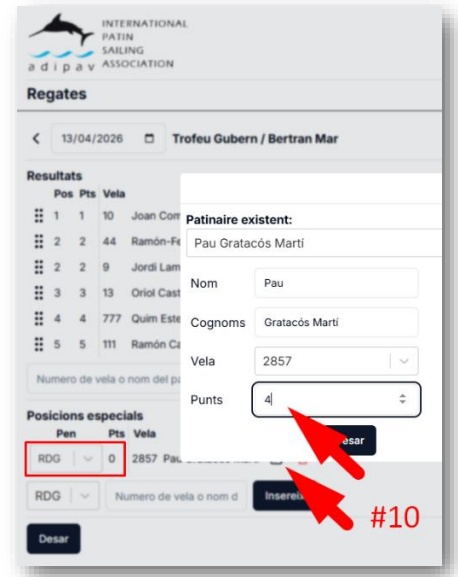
adipav
INTERNATIONAL PATIN SAILING ASSOCIATION

Regates

< 13/04/2026 Trofeu Gubern / Bertran Mar

Resultats

| | Pos | Pts | Vela | |
|---|---|---|---|---|
| ⠿ | 1 | 1 | 10 | Joan Com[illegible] |
| ⠿ | 2 | 2 | 44 | Ramón-Fe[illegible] |
| ⠿ | 2 | 2 | 9 | Jordi Lam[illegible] |
| ⠿ | 3 | 3 | 13 | Oriol Cast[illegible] |
| ⠿ | 4 | 4 | 777 | Quim Este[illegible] |
| ⠿ | 5 | 5 | 111 | Ramón Ca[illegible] |

Numero de vela o nom del pa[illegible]

Posicions especials

Pen | Pts | Vela
RDG | 0 | 2857 Pau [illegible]

RDG | Numero de vela o nom d | Insereix

Desar

Patinaire existent:
Pau Gratacós Martí

Nom: Pau
Cognoms: Gratacós Martí
Vela: 2857
Punts: 4

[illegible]esar

#10